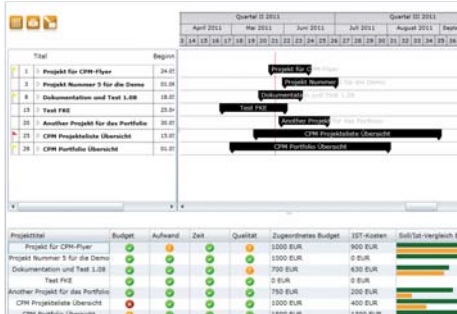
Quartal II 2011 Quartal III 2011
April 2011 Mai 2011 Juni 2011 Juli 2011 August 2011 Septe
3 14 15 16 17 18 19 20 21 22 23 24 25 26 27 28 29 30 31 32 33 34 35

| | Titel | Beginn |
|---|---|---|
| 1 | Projekt für CPM-Flyer | 24.0 |
| 3 | Projekt Nummer 5 für die Demo | 01.0 |
| 8 | Dokumentation und Test 1.08 | 01.0 |
| 15 | Test FKE | 25.0 |
| 20 | Another Projekt für das Portfolio | 01.0 |
| 25 | CPM Projektliste Übersicht | 15.0 |
| 29 | CPM Portfolio Übersicht | 01.0 |

Projekt für CPM-Flyer
Projekt Nummer 5 für die Demo
Dokumentation und Test 1.08
Test FKE
Another Projekt für das Portfolio
CPM Projektliste Übersicht
CPM Portfolio Übersicht

| Projekttitel | Budget | Aufwand | Zeit | Qualität | Zugeordnetes Budget | IST-Kosten | Soll/Ist-Vergleich B |
|---|---|---|---|---|---|---|---|
| Projekt für CPM-Flyer | | | | | 1000 EUR | 900 EUR | |
| Projekt Nummer 5 für die Demo | | | | | 1000 EUR | 0 EUR | |
| Dokumentation und Test 1.08 | | | | | 700 EUR | 630 EUR | |
| Test FKE | | | | | 0 EUR | 0 EUR | |
| Another Projekt für das Portfolio | | | | | 750 EUR | 200 EUR | |
| CPM Projektliste Übersicht | | | | | 1000 EUR | 400 EUR | |
| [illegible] | | | | | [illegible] | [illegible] | |